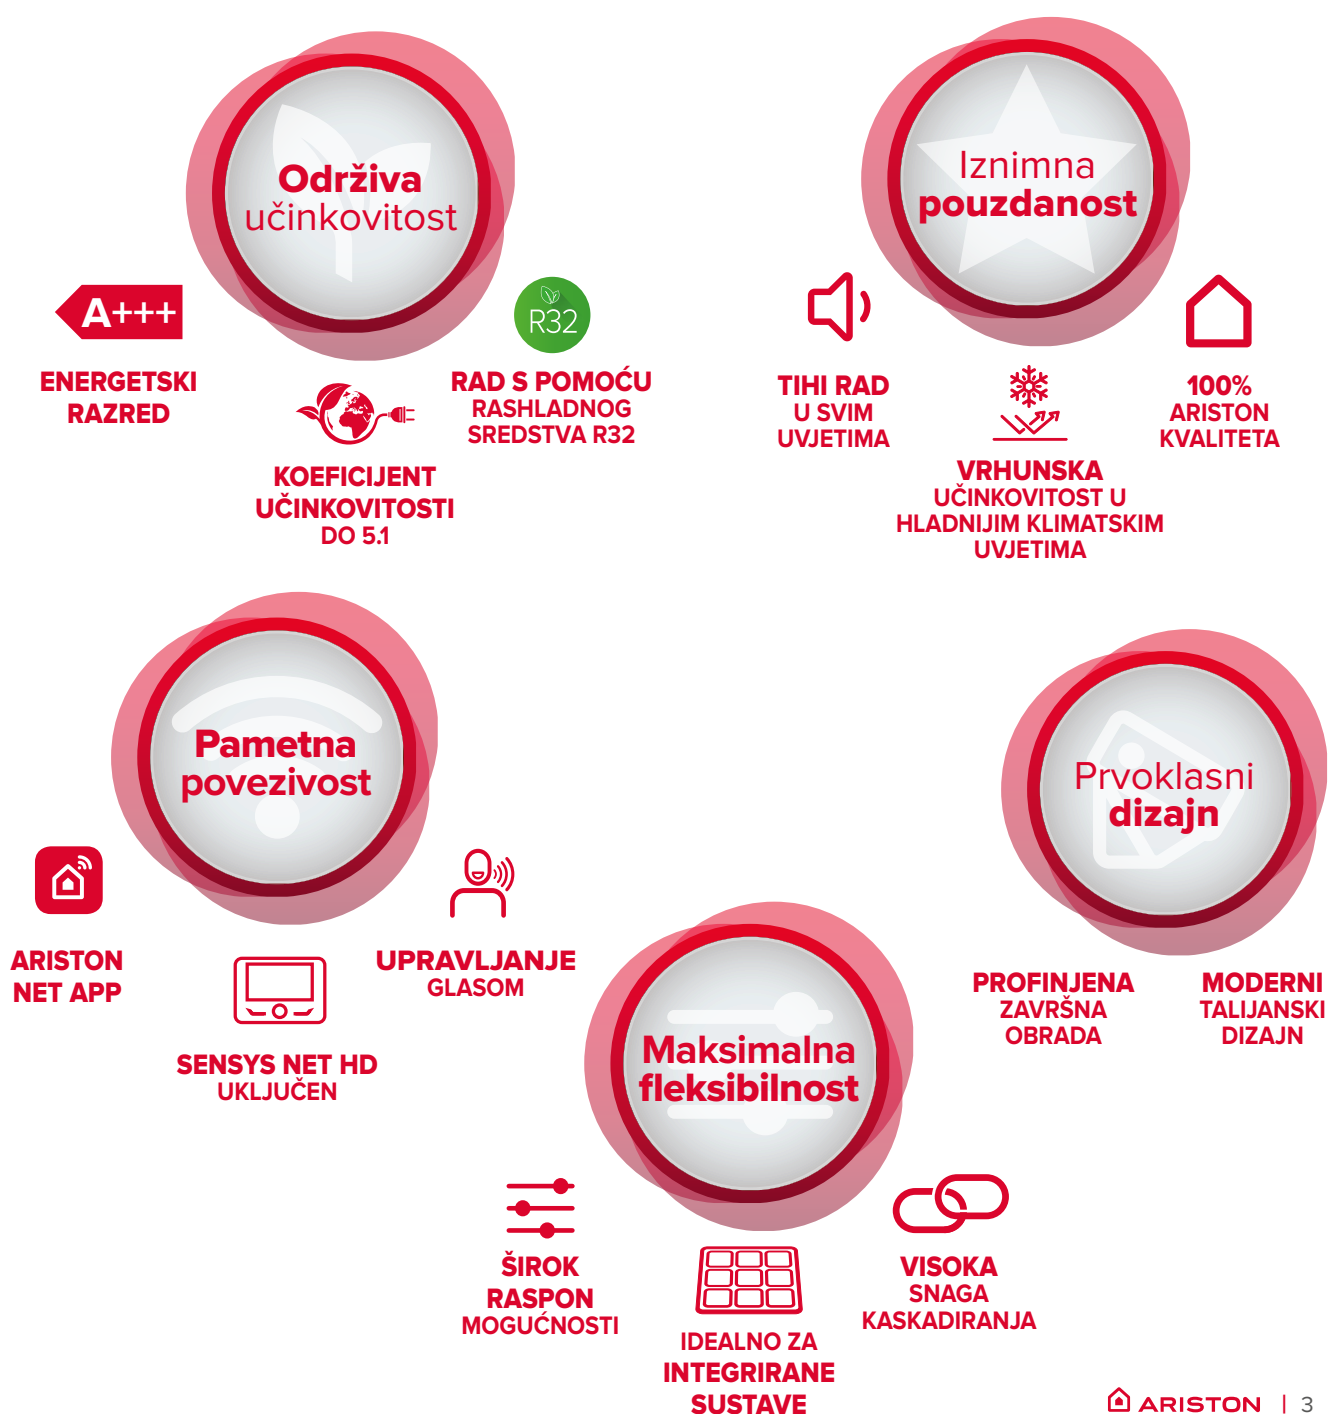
Održiva
učinkovitost

A+++

ENERGETSKI RAZRED

R32

RAD S POMOĆU RASHLADNOG SREDSTVA R32

KOEFICIJENT UČINKOVITOSTI DO 5.1

Iznimna
pouzdanost

TIHI RAD U SVIM UVJETIMA

VRHUNSKA UČINKOVITOST U HLADNIJIM KLIMATSKIM UVJETIMA

100% ARISTON KVALITETA

Pametna
povezivost

ARISTON NET APP

SENSYS NET HD UKLJUČEN

UPRAVLJANJE GLASOM

Prvoklasni
dizajn

PROFINJENA ZAVRŠNA OBRADA

MODERNI TALIJANSKI DIZAJN

Maksimalna
fleksibilnost

ŠIROK RASPON MOGUĆNOSTI

IDEALNO ZA INTEGRIRANE SUSTAVE

VISOKA SNAGA KASKADIRANJA

ARISTON | 3